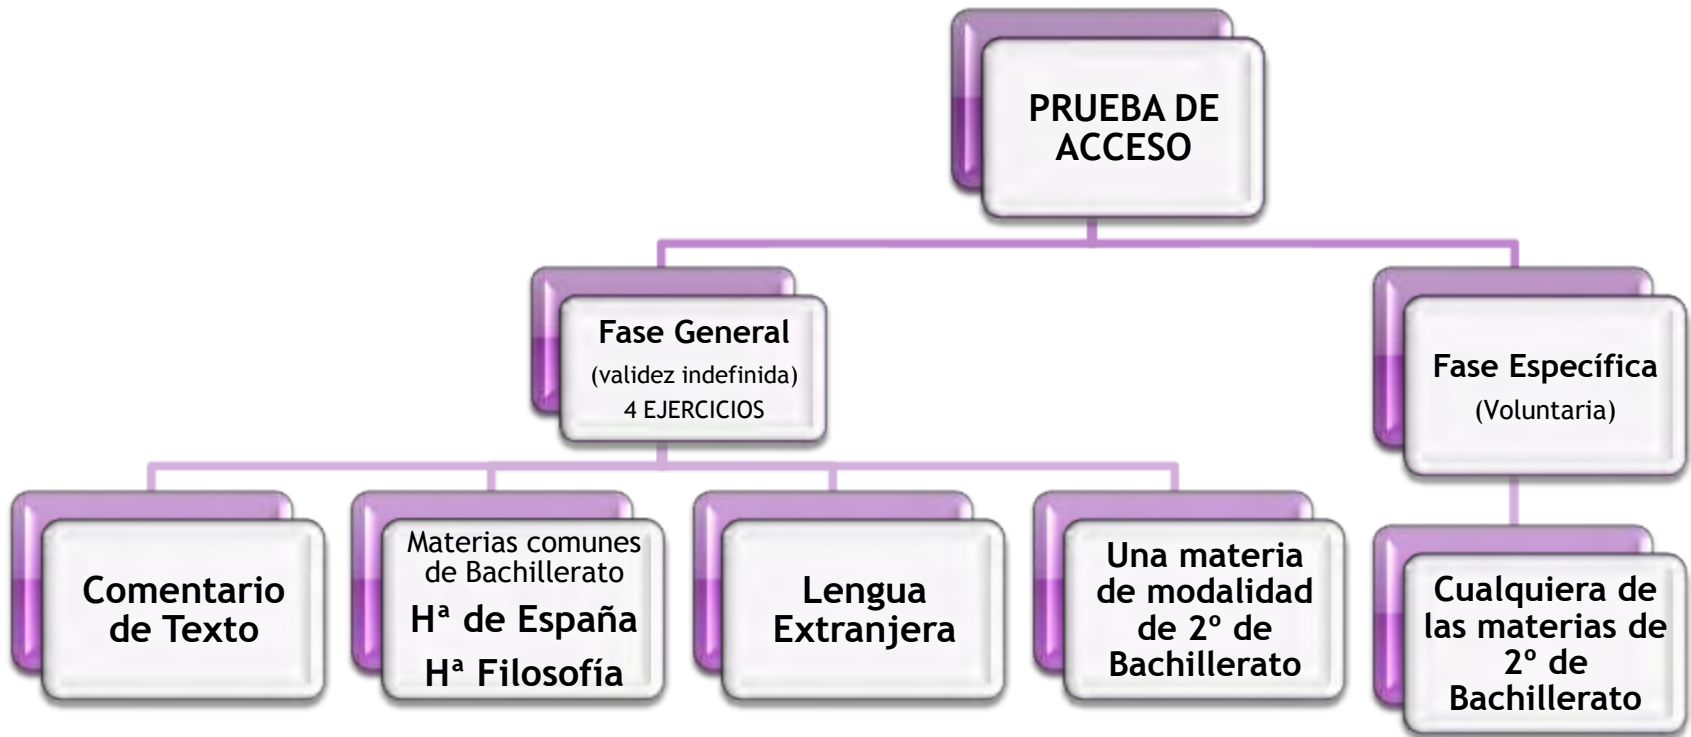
PRUEBA DE ACCESO

Fase General
(validez indefinida)
4 EJERCICIOS

Fase Específica
(Voluntaria)

Comentario de Texto

Materias comunes de Bachillerato
Hª de España
Hª Filosofía

Lengua Extranjera

Una materia de modalidad de 2º de Bachillerato

Cualquiera de las materias de 2º de Bachillerato